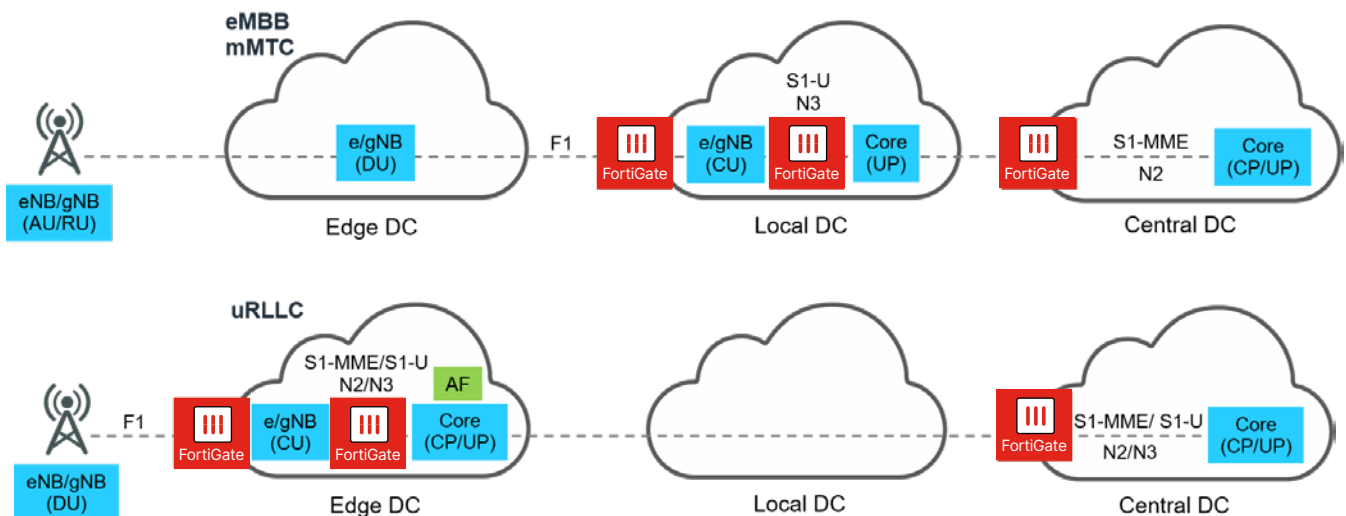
eMBB
mMTC

eNB/gNB
(AU/RU)

e/gNB
(DU)

Edge DC

F1

FortiGate

e/gNB
(CU)

S1-U
N3

FortiGate

Core
(UP)

Local DC

FortiGate

S1-MME
N2

Core
(CP/UP)

Central DC

uRLLC

eNB/gNB
(DU)

F1

FortiGate

e/gNB
(CU)

S1-MME/S1-U
N2/N3

FortiGate

AF

Core
(CP/UP)

Edge DC

Local DC

FortiGate

S1-MME/ S1-U
N2/N3

Core
(CP/UP)

Central DC